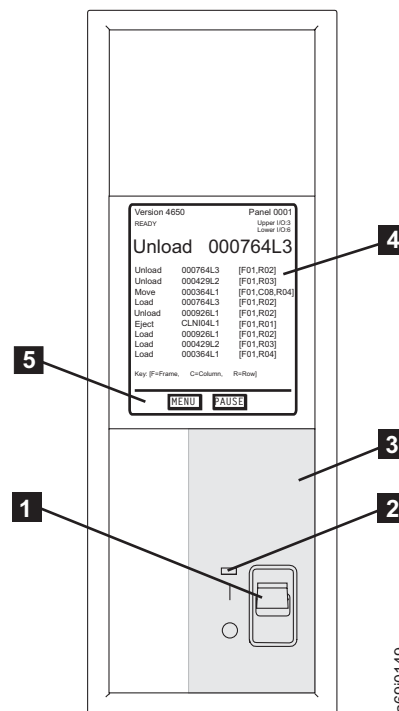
Version 4650
READY

Panel 0001
Upper I/O:3
Lower I/O:6

Unload 000764L3

| | | |
|---|---|---|
| Unload | 000764L3 | [F01,R02] |
| Unload | 000429L2 | [F01,R03] |
| Move | 000364L1 | [F01,C08,R04] |
| Load | 000764L3 | [F01,R02] |
| Unload | 000926L1 | [F01,R02] |
| Eject | CLNI04L1 | [F01,R01] |
| Load | 000926L1 | [F01,R02] |
| Load | 000429L2 | [F01,R03] |
| Load | 000364L1 | [F01,R04] |

Key: [F=Frame, C=Column, R=Row]

MENU PAUSE

4

5

3

1

2

a69i0140